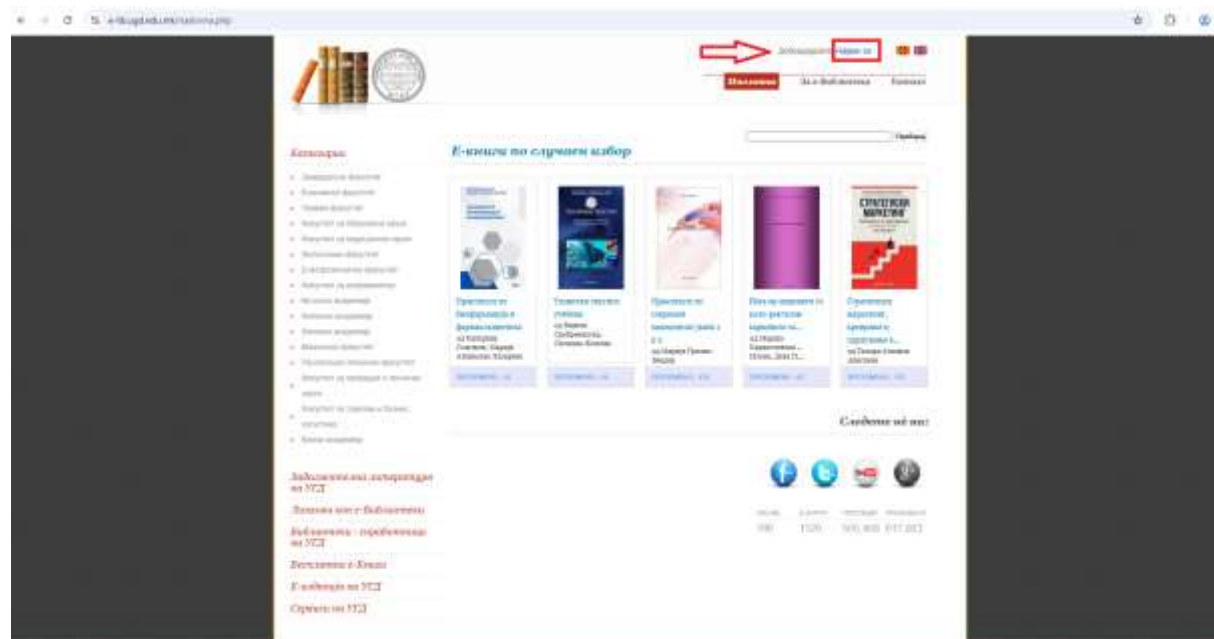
e-lib.ugd.edu.mk/naslovna.php

Добредојдовте | Најави се

Насловна | За е-Библиотека | Контакт

Пребарај

Категории

Е-книги по случаен избор

Практикум по биофармација и фармакокинетика
од Катерина Смилков, Марија Главаш, Александра Хаџиева

Симболи текстови учебник
од Марија Стојановска, Оливера Ампова

Практикум по социјална медицина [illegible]
од Марија Грачан Видиц

Пол на видовите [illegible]
од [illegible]

Стратешки маркетинг
од Татјана Боковс Драгоева

Следете ме на:

Задолжителна литература на УГД

Листа на е-Библиотеки

Библиотека - периодичници на УГД

Бесплатни е-Книги

Е-изданија на УГД

Стручни на УГД